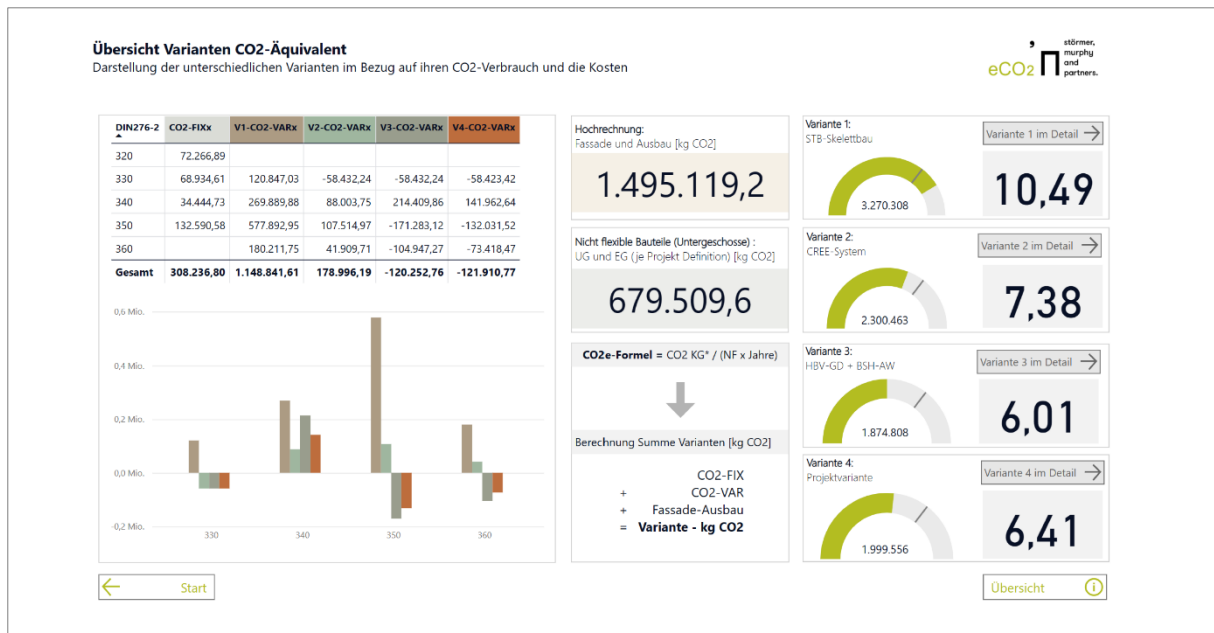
Übersicht Varianten CO2-Äquivalent
Darstellung der unterschiedlichen Varianten im Bezug auf ihren CO2-Verbrauch und die Kosten

eCO2 störmer, murphy and partners.

| DIN276-2 | CO2-FIXx | V1-CO2-VARx | V2-CO2-VARx | V3-CO2-VARx | V4-CO2-VARx |
|---|---|---|---|---|---|
| 320 | 72.266,89 | | | | |
| 330 | 68.934,61 | 120.847,03 | -58.432,24 | -58.432,24 | -58.423,42 |
| 340 | 34.444,73 | 269.889,88 | 88.003,75 | 214.409,86 | 141.962,64 |
| 350 | 132.590,58 | 577.892,95 | 107.514,97 | -171.283,12 | -132.031,52 |
| 360 | | 180.211,75 | 41.909,71 | -104.947,27 | -73.418,47 |
| Gesamt | 308.236,80 | 1.148.841,61 | 178.996,19 | -120.252,76 | -121.910,77 |

0,6 Mio.
0,4 Mio.
0,2 Mio.
0,0 Mio.
-0,2 Mio.
330 340 350 360

Hochrechnung:
Fassade und Ausbau [kg CO2]
1.495.119,2

Nicht flexible Bauteile (Untergeschosse) :
UG und EG (je Projekt Definition) [kg CO2]
679.509,6

CO2e-Formel = CO2 KG* / (NF x Jahre)

Berechnung Summe Varianten [kg CO2]

CO2-FIX
+ CO2-VAR
+ Fassade-Ausbau
= Variante - kg CO2

Variante 1:
STB-Skelettbau
Variante 1 im Detail
3.270.308
10,49

Variante 2:
CREE-System
Variante 2 im Detail
2.300.463
7,38

Variante 3:
HBV-GD + BSH-AW
Variante 3 im Detail
1.874.808
6,01

Variante 4:
Projektvariante
Variante 4 im Detail
1.999.556
6,41

Start
Übersicht